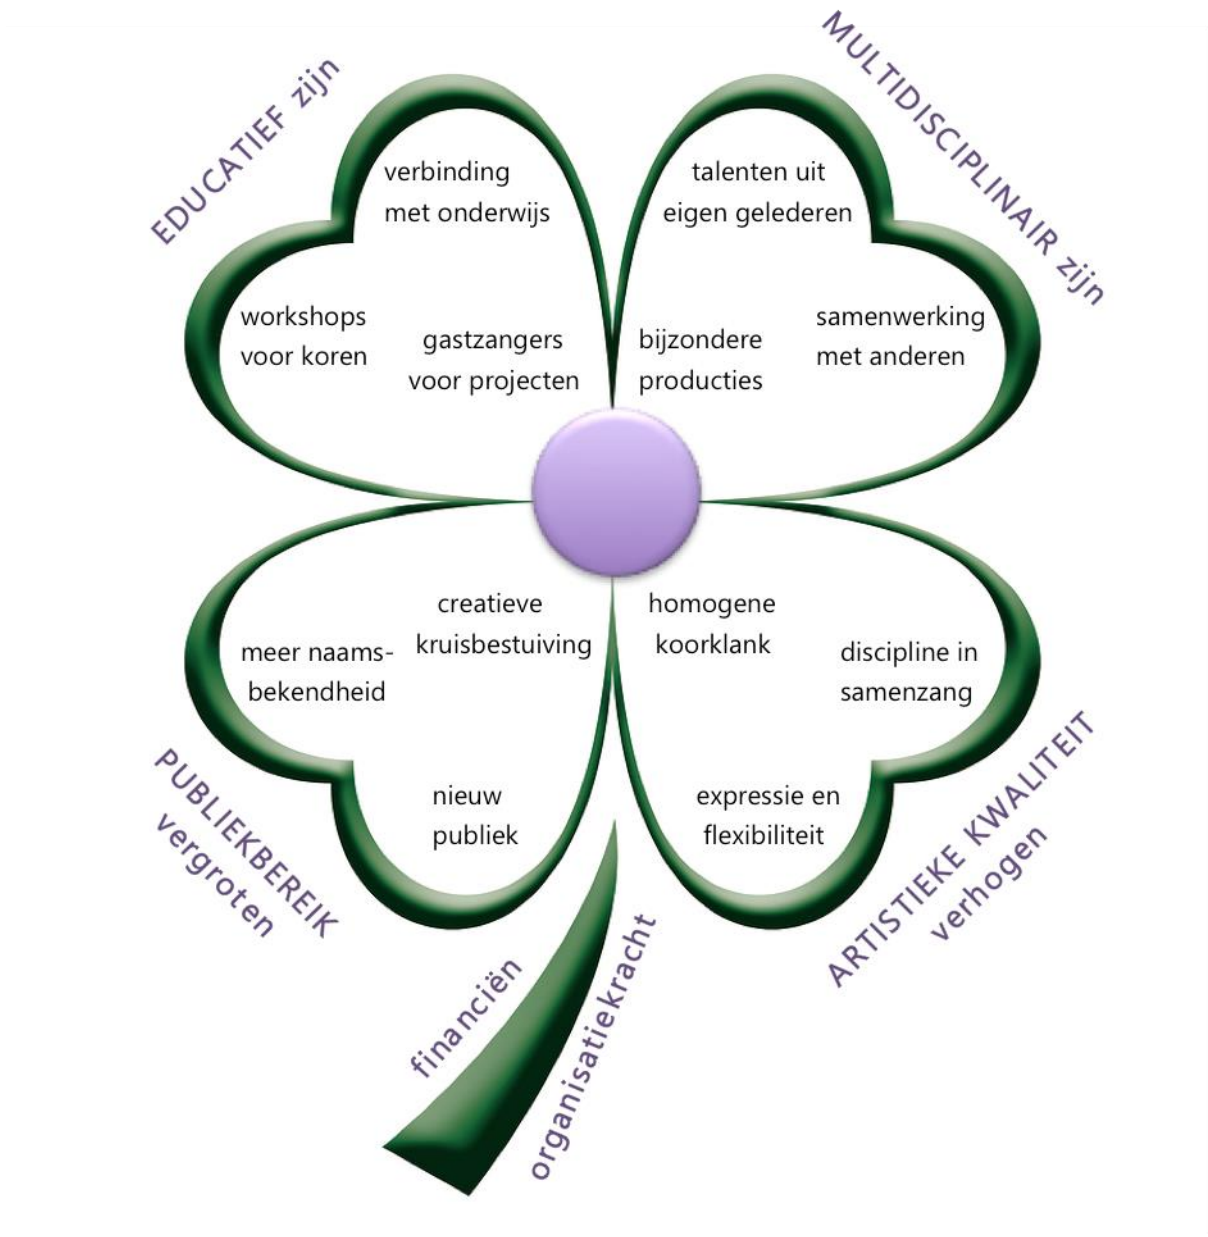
EDUCATIEF zijn

verbinding met onderwijs

workshops voor koren

gastzangers voor projecten

MULTIDISCIPLINAIR zijn

talenten uit eigen gelederen

samenwerking met anderen

bijzondere producties

creatieve kruisbestuiving

meer naams-bekendheid

nieuw publiek

PUBLIEKBEREIK vergroten

homogene koorklank

discipline in samenzang

expressie en flexibiliteit

ARTISTIEKE KWALITEIT verhogen

financiën

organisatiekracht